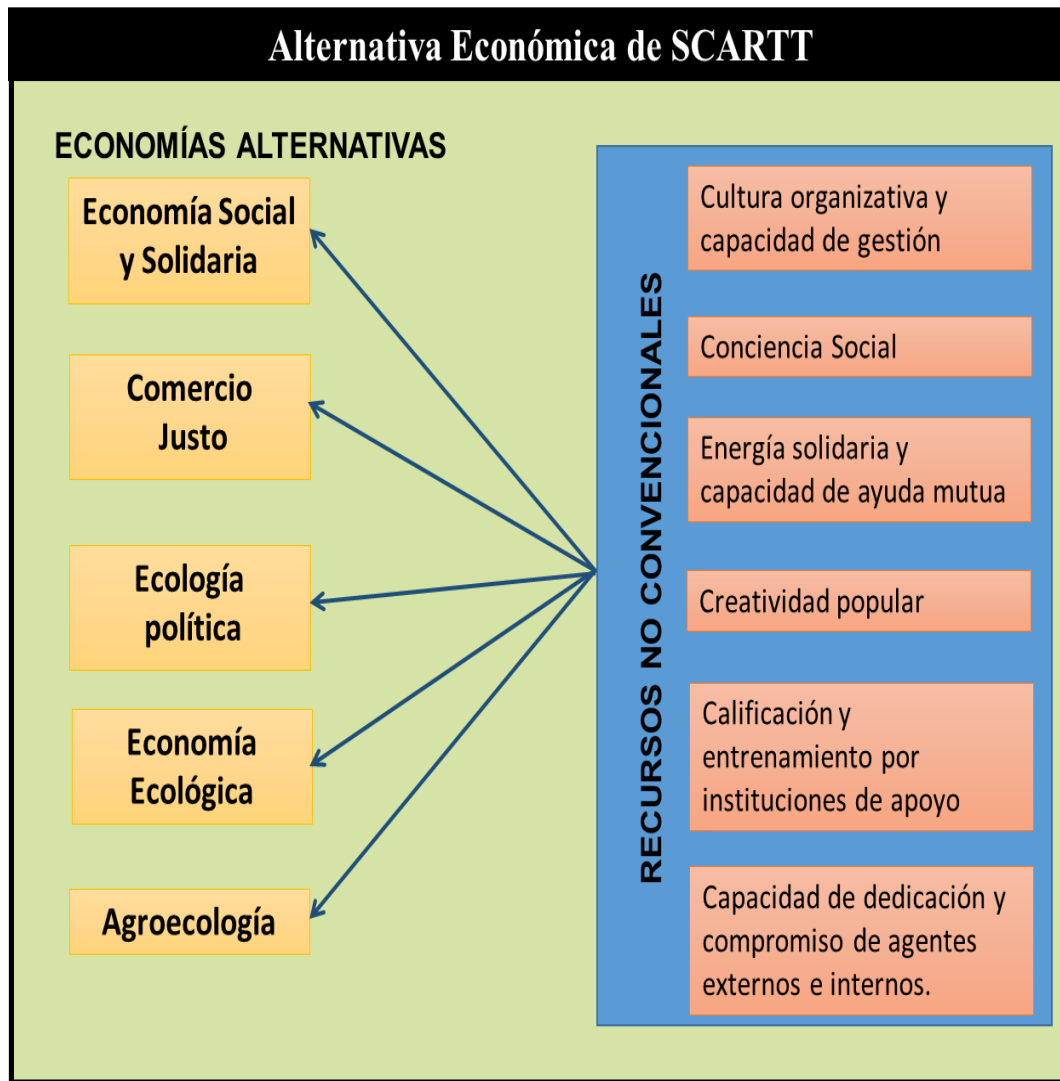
Alternativa Económica de SCARTT

ECONOMÍAS ALTERNATIVAS

Economía Social y Solidaria

Comercio Justo

Ecología política

Economía Ecológica

Agroecología

RECURSOS NO CONVENCIONALES

Cultura organizativa y capacidad de gestión

Conciencia Social

Energía solidaria y capacidad de ayuda mutua

Creatividad popular

Calificación y entrenamiento por instituciones de apoyo

Capacidad de dedicación y compromiso de agentes externos e internos.